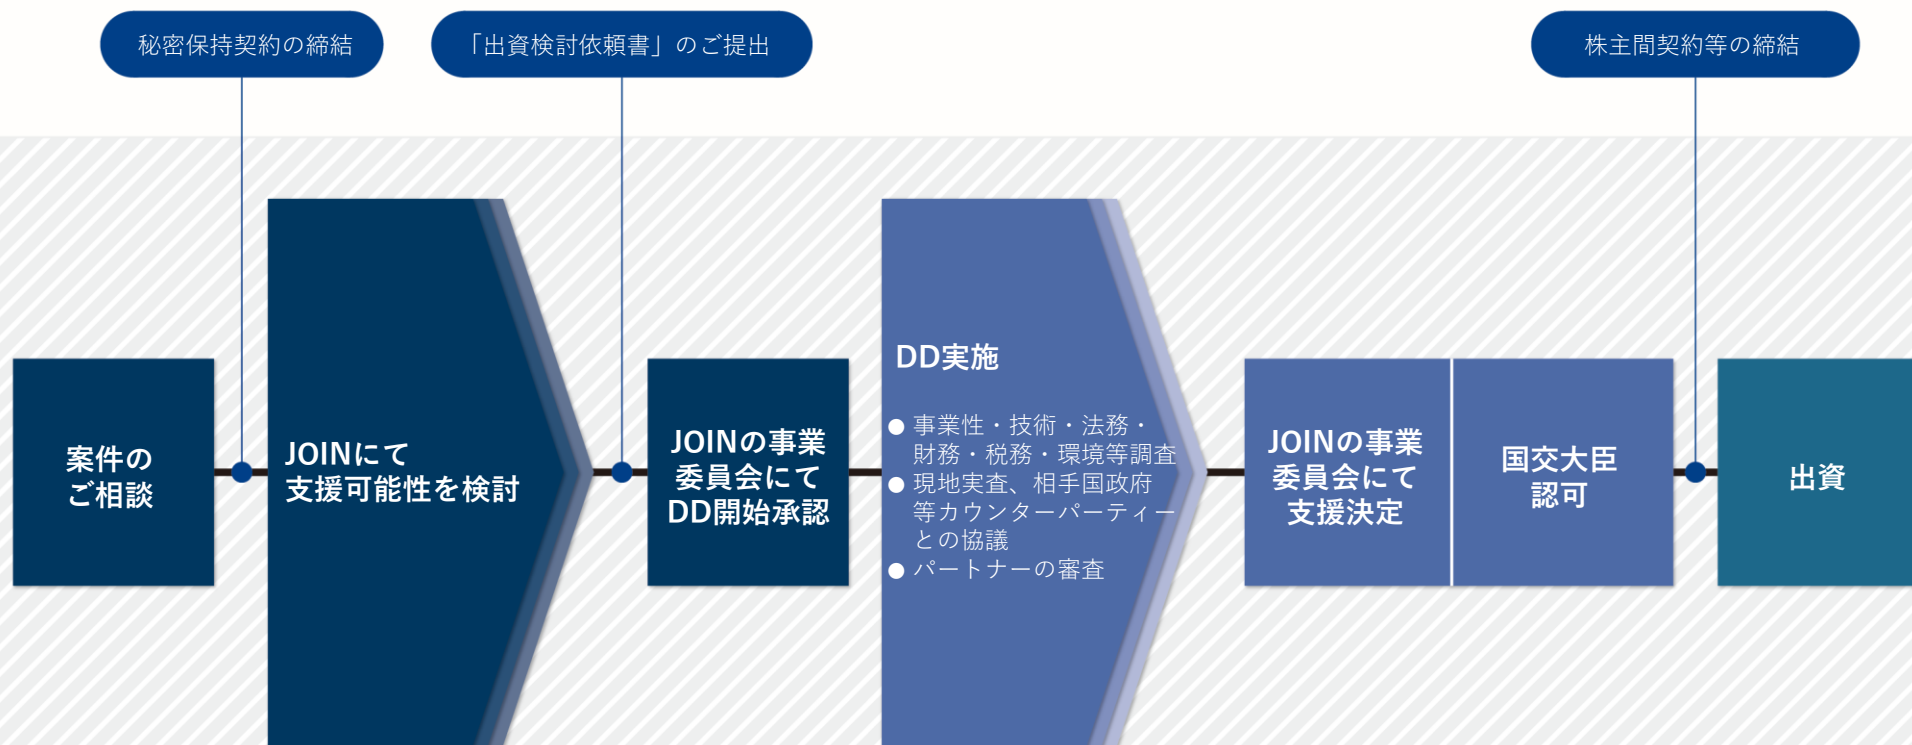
秘密保持契約の締結

「出資検討依頼書」のご提出

株主間契約等の締結

案件の
ご相談

JOINにて
支援可能性を検討

JOINの事業
委員会にて
DD開始承認

DD実施

● 事業性・技術・法務・財務・税務・環境等調査
● 現地実査、相手国政府等カウンターパーティーとの協議
● パートナーの審査

JOINの事業
委員会にて
支援決定

国交大臣
認可

出資